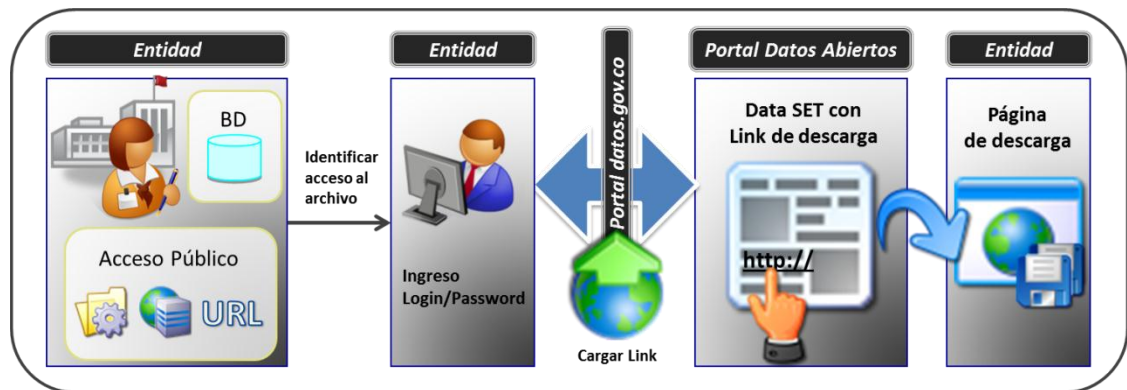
Entidad

BD

Acceso Público

URL

Identificar acceso al archivo

Entidad

Ingreso Login/Password

Portal datos.gov.co

Cargar Link

Portal Datos Abiertos

Data SET con Link de descarga

http://

Entidad

Página de descarga